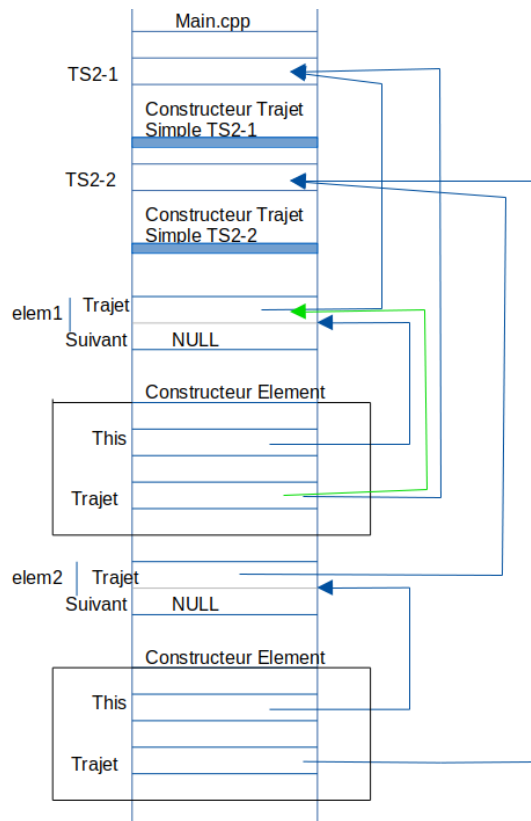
Main.cpp

TS2-1

Constructeur Trajet Simple TS2-1

TS2-2

Constructeur Trajet Simple TS2-2

elem1 Trajet

Suivant NULL

Constructeur Element

This

Trajet

elem2 Trajet

Suivant NULL

Constructeur Element

This

Trajet